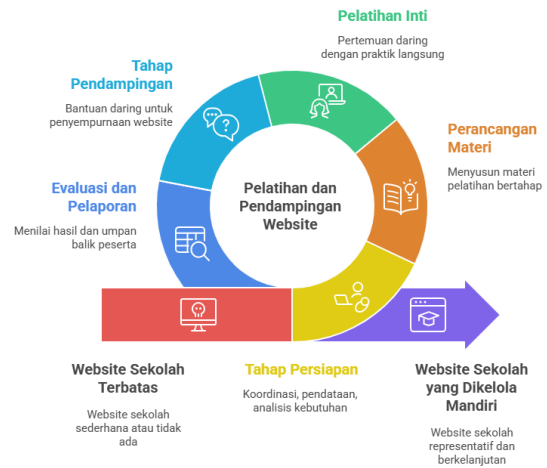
Pelatihan Inti

Pertemuan daring dengan praktik langsung

Tahap Pendampingan

Bantuan daring untuk penyempurnaan website

Perancangan Materi

Menyusun materi pelatihan bertahap

Evaluasi dan Pelaporan

Menilai hasil dan umpan balik peserta

Pelatihan dan Pendampingan Website

Website Sekolah Terbatas

Website sekolah sederhana atau tidak ada

Tahap Persiapan

Koordinasi, pendataan, analisis kebutuhan

Website Sekolah yang Dikelola Mandiri

Website sekolah representatif dan berkelanjutan